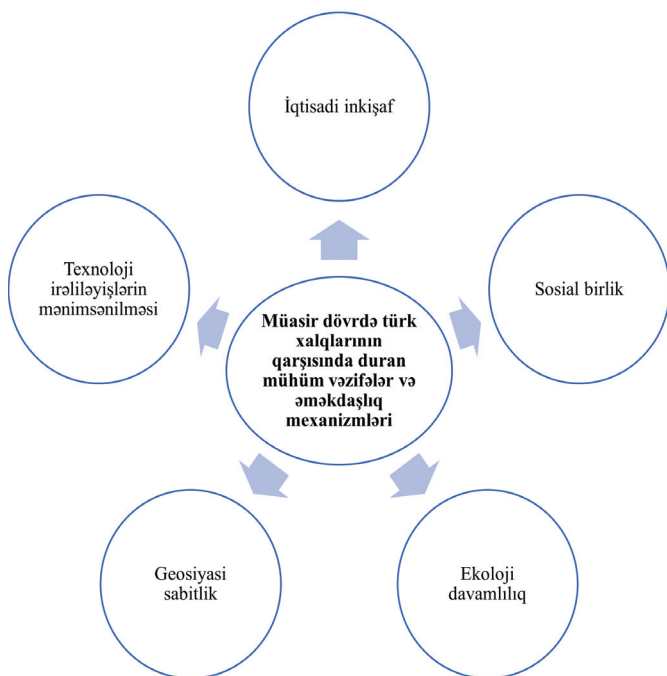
Müasir dövrdə türk xalqlarının qarşısında duran mühüm vəzifələr və əməkdaşlıq mexanizmləri

İqtisadi inkişaf

Sosial birlik

Ekoloji davamlılıq

Geosiyasi sabitlik

Texnoloji irəliləyişlərin mənimsənilməsi